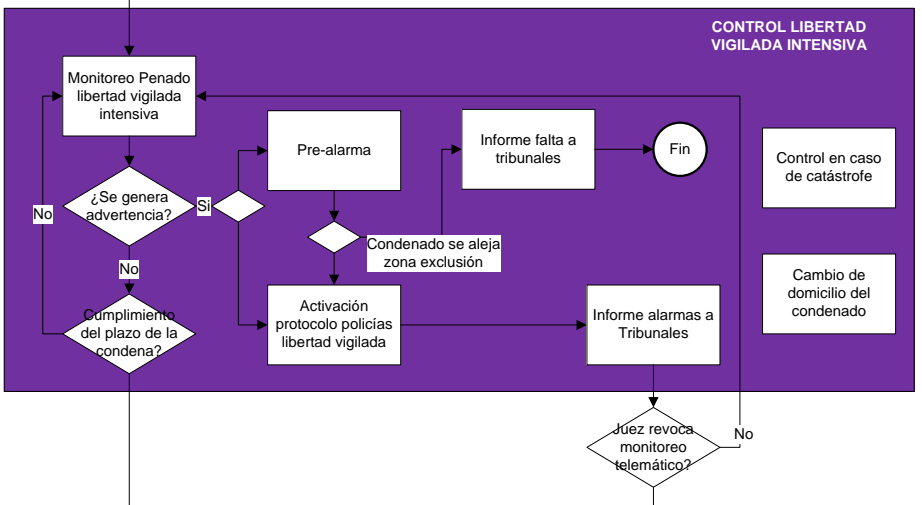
CONTROL LIBERTAD VIGILADA INTENSIVA

Monitoreo Penado libertad vigilada intensiva

¿Se genera advertencia?

Si

No

No

Cumplimiento del plazo de la condena?

Pre-alarma

Condenado se aleja zona exclusión

Activación protocolo policías libertad vigilada

Informe falta a tribunales

Fin

Informe alarmas a Tribunales

Juez revoca monitoreo telemático?

No

Control en caso de catástrofe

Cambio de domicilio del condenado